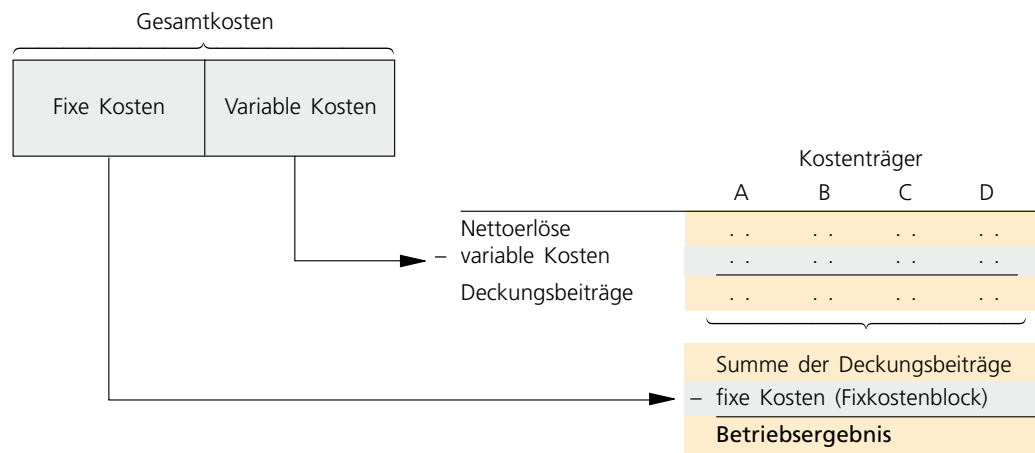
Gesamtkosten

Fixe Kosten

Variable Kosten

Kostenträger

| | A | B | C | D |
|---|---|---|---|---|
| Nettoerlöse | . . | . . | . . | . . |
| – variable Kosten | . . | . . | . . | . . |
| Deckungsbeiträge | . . | . . | . . | . . |

Summe der Deckungsbeiträge
– fixe Kosten (Fixkostenblock)
Betriebsergebnis